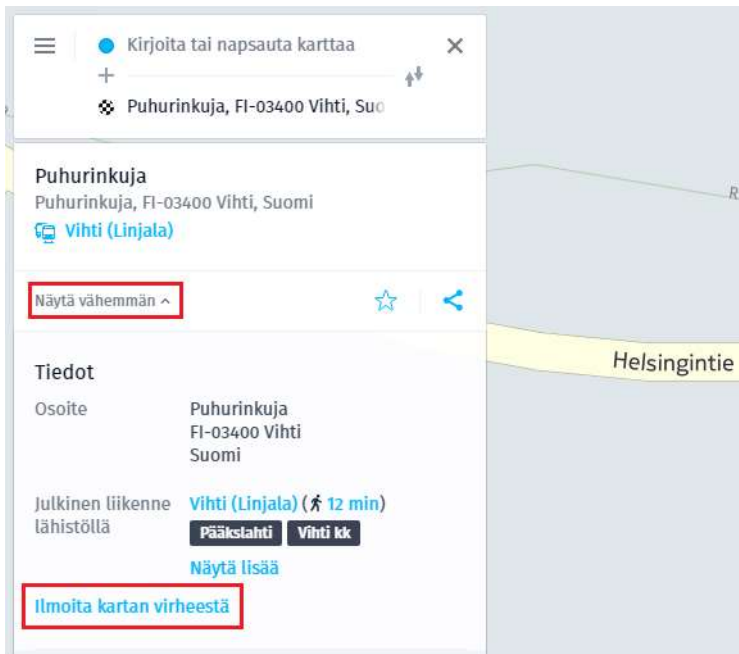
Kirjoita tai napsauta karttaa

Puhurinkuja, FI-03400 Vihti, Suo

Puhurinkuja
Puhurinkuja, FI-03400 Vihti, Suomi
Vihti (Linjala)

Näytä vähemmän ^

Helsingintie

Tiedot

Osoite
Puhurinkuja
FI-03400 Vihti
Suomi

Julkinen liikenne lähistöllä
Vihti (Linjala) (12 min)
Pääkslahti
Vihti kk

Näytä lisää

Ilmoita kartan virheestä